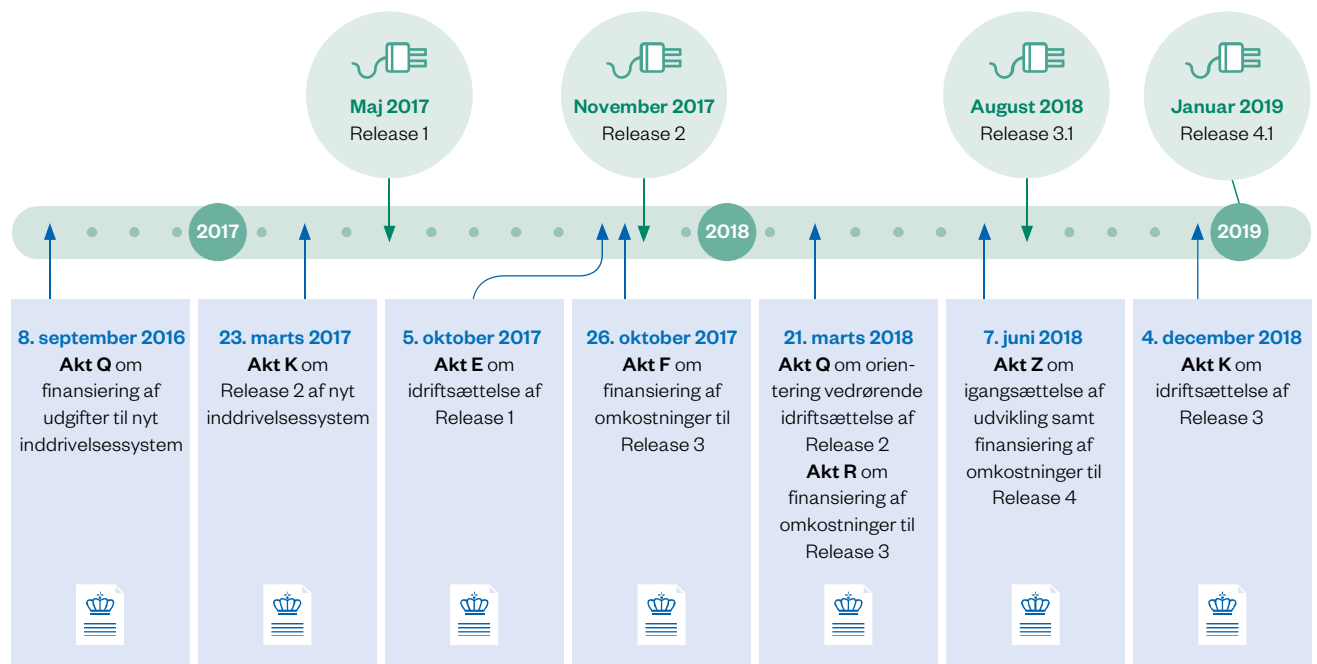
Maj 2017
Release 1

November 2017
Release 2

August 2018
Release 3.1

Januar 2019
Release 4.1

2017

2018

2019

8. september 2016
Akt Q om finansiering af udgifter til nyt inddrivelsessystem

23. marts 2017
Akt K om Release 2 af nyt inddrivelsessystem

5. oktober 2017
Akt E om idriftsættelse af Release 1

26. oktober 2017
Akt F om finansiering af omkostninger til Release 3

21. marts 2018
Akt Q om orientering vedrørende idriftsættelse af Release 2
Akt R om finansiering af omkostninger til Release 3

7. juni 2018
Akt Z om igangsættelse af udvikling samt finansiering af omkostninger til Release 4

4. december 2018
Akt K om idriftsættelse af Release 3